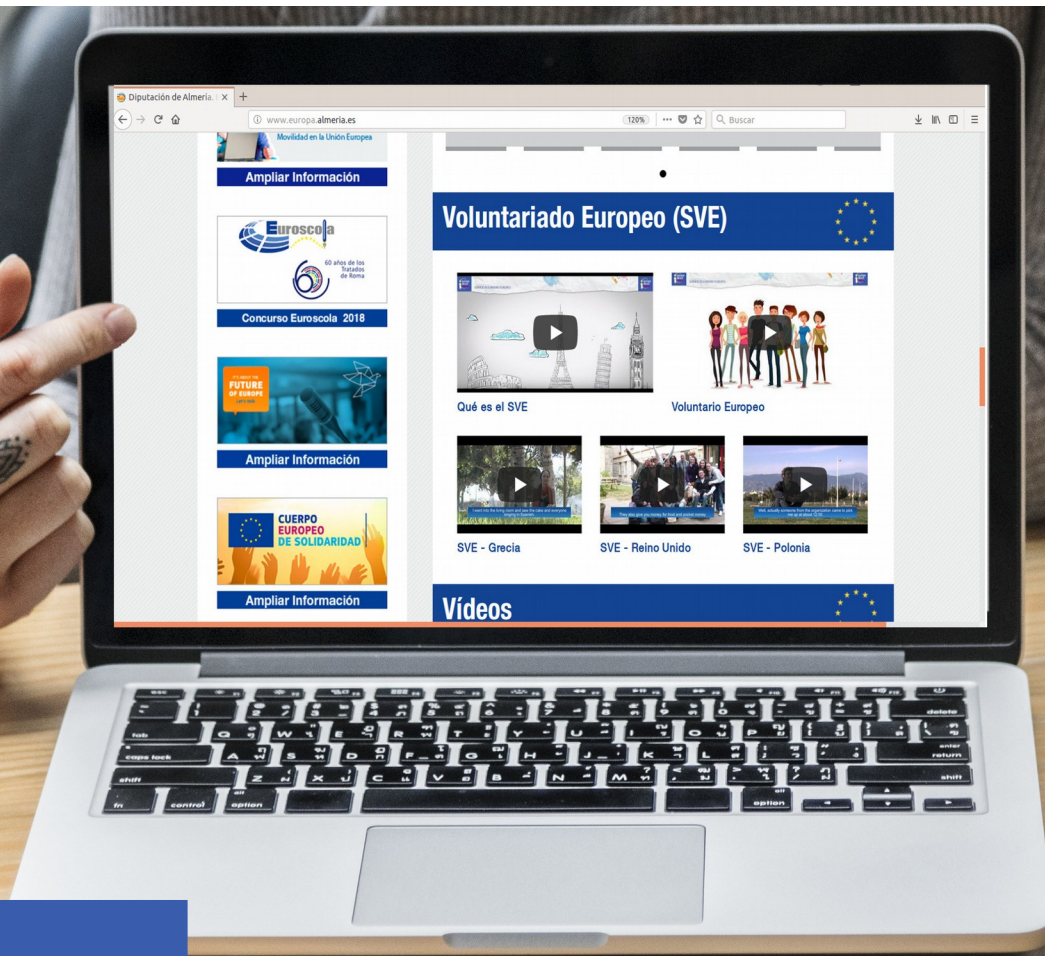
Diputación de Almería. | ×
+
www.europa.almeria.es
120%
Buscar

Movilidad en la Unión Europea
Ampliar Información

Euroscola
60 años de los Tratados de Roma
Concurso Euroscola 2018

FUTURE OF EUROPE
Ampliar Información

CUERPO EUROPEO DE SOLIDARIDAD
Ampliar Información

Voluntariado Europeo (SVE)

Qué es el SVE
Voluntario Europeo
SVE - Grecia
SVE - Reino Unido
SVE - Polonia

Vídeos

esc
tab
caps lock
shift
fn
control
option
alt
delete
enter
return
shift
option
alt